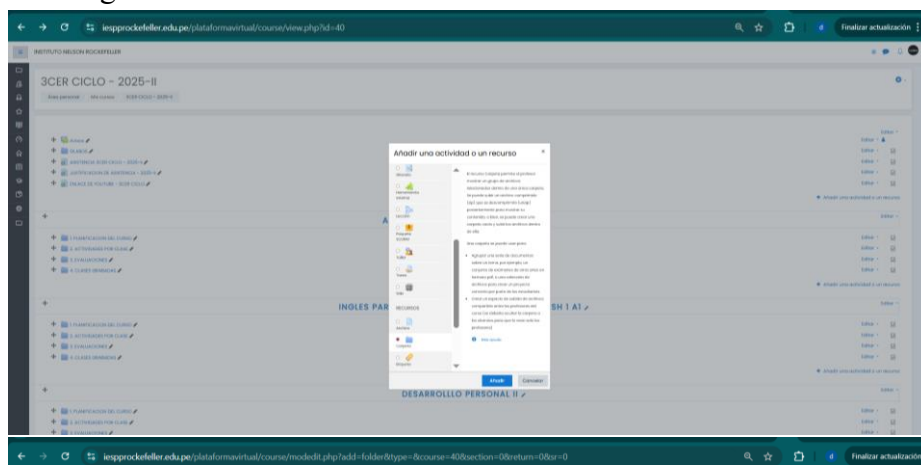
iespprockefeller.edu.pe/plataformavirtual/course/view.php?id=40

Finalizar actualización

INSTITUTO NELSON ROCKEFELLER

3CER CICLO - 2025-II

Área personal   Mis cursos   3CER CICLO - 2025-II

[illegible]

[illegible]

ASISTENCIA 3CER CICLO - 2025-II

JUSTIFICACIÓN DE ASISTENCIA - 2025-II

CHARLA DE YOUTUBE - 3CER CICLO

Editar

Añadir una actividad o un recurso

1. PLANIFICACION DEL CURSO

2. ACTIVIDADES POR CLASE

3. EVALUACIONES

4. CLASES GRABADAS

INGLES PAR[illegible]SH I A1

1. PLANIFICACION DEL CURSO

2. ACTIVIDADES POR CLASE

3. EVALUACIONES

4. CLASES GRABADAS

DESARROLLLO PERSONAL II

1. PLANIFICACION DEL CURSO

2. ACTIVIDADES POR CLASE

3. EVALUACIONES

Añadir una actividad o un recurso

Glosario
Herramienta externa
Lección
Paquete SCORM
Taller
Tarea
Wiki

RECURSOS

Archivo
Carpeta
Etiqueta

El recurso Carpeta permite al profesor mostrar un grupo de archivos relacionados dentro de una única carpeta. Se puede subir un archivo comprimido (zip) que se descomprimirá (unzip) posteriormente para mostrar su contenido, o bien, se puede crear una carpeta vacía y subir los archivos dentro de ella.

Una carpeta se puede usar para:

Agrupar una serie de documentos sobre un tema, por ejemplo, un conjunto de exámenes de otros años en formato pdf, o una colección de archivos para crear un proyecto concreto por parte de los estudiantes
Crear un espacio de subida de archivos compartido entre los profesores del curso (se deberá ocultar la carpeta a los alumnos para que la vean solo los profesores)

Más ayuda

Añadir   Cancelar

iespprockefeller.edu.pe/plataformavirtual/course/modedit.php?add=folder&type=&course=40&section=0&return=0&sr=0

Finalizar actualización